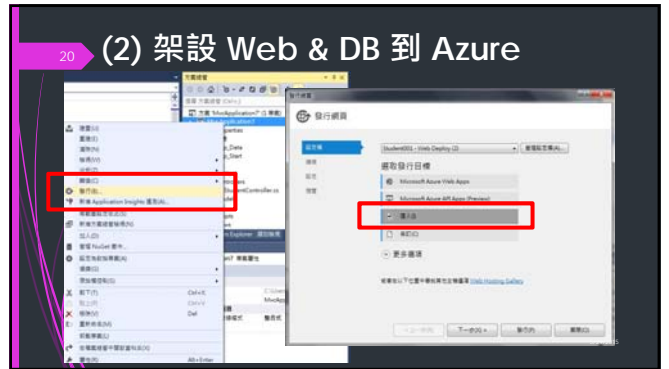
20

(2) 架設 Web & DB 到 Azure

方案總管

方案 'MvcApplication7' (1 專案)

建置(U)

重建(E)

清除(N)

檢視(W)

分析(Z)

發行(B)...

新增 Application Insights 遙測(A)...

新增至原始檔控制(N)

加入(D)

管理 NuGet 套件...

設定為起始專案(A)

偵錯(G)

剪下(T) Ctrl+X

貼上(P) Ctrl+V

移除(V) Del

重新命名(M)

卸載專案(L)

在檔案總管中開啟資料夾(X)

屬性(R) Alt+Enter

發行網頁

設定檔

連線

設定

預覽

Student001 - Web Deploy (2)

管理設定檔(M)...

選取發行目標

Microsoft Azure Web Apps

Microsoft Azure API Apps (Preview)

匯入(I)

自訂(C)

更多選項

尋找其他可在託管 Web Hosting Gallery

< 上一步(P) 下一步(X) > 發行(P) 關閉(C)